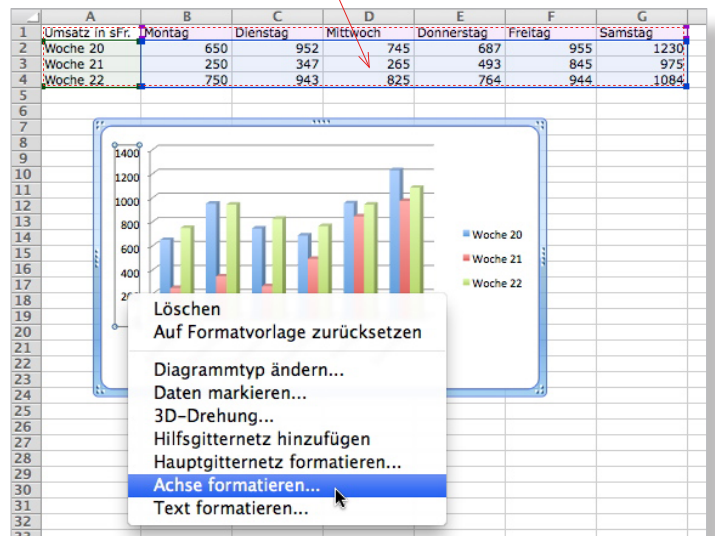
| | A | B | C | D | E | F | G |
|---|---|---|---|---|---|---|---|
| 1 | Umsatz in sFr. | Montag | Dienstag | Mittwoch | Donnerstag | Freitag | Samstag |
| 2 | Woche 20 | 650 | 952 | 745 | 687 | 955 | 1230 |
| 3 | Woche 21 | 250 | 347 | 265 | 493 | 845 | 975 |
| 4 | Woche 22 | 750 | 943 | 825 | 764 | 944 | 1084 |
| 5 | | | | | | | |
| 6 | | | | | | | |
| 7 | | | | | | | |
| 8 | | | | | | | |
| 9 | | | | | | | |
| 10 | | | | | | | |
| 11 | | | | | | | |
| 12 | | | | | | | |
| 13 | | | | | | | |
| 14 | | | | | | | |
| 15 | | | | | | | |
| 16 | | | | | | | |
| 17 | | | | | | | |
| 18 | | | | | | | |
| 19 | | | | | | | |
| 20 | | | | | | | |
| 21 | | | | | | | |
| 22 | | | | | | | |
| 23 | | | | | | | |
| 24 | | | | | | | |
| 25 | | | | | | | |
| 26 | | | | | | | |
| 27 | | | | | | | |
| 28 | | | | | | | |
| 29 | | | | | | | |
| 30 | | | | | | | |
| 31 | | | | | | | |
| 32 | | | | | | | |
| 33 | | | | | | | |
| 34 | | | | | | | |

1400
1200
1000
800
600
400
20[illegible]

Woche 20
Woche 21
Woche 22

Löschen
Auf Formatvorlage zurücksetzen
Diagrammtyp ändern...
Daten markieren...
3D-Drehung...
Hilfsgitternetz hinzufügen
Hauptgitternetz formatieren...
Achse formatieren...
Text formatieren...